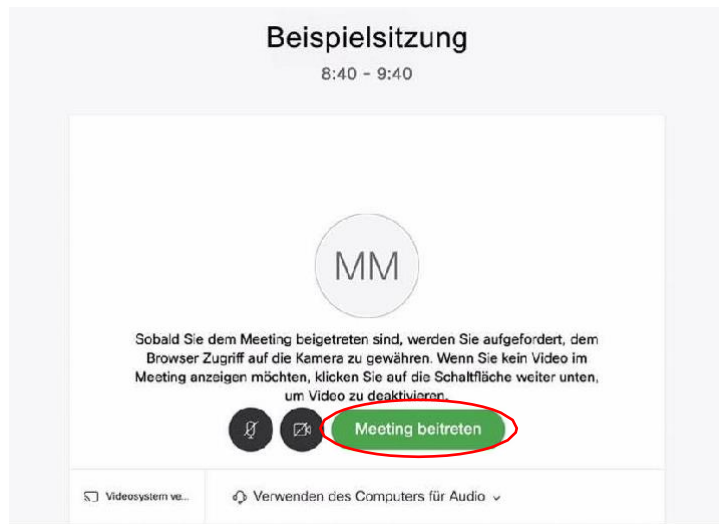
Beispielsitzung

8:40 - 9:40

MM

Sobald Sie dem Meeting beigetreten sind, werden Sie aufgefordert, dem Browser Zugriff auf die Kamera zu gewähren. Wenn Sie kein Video im Meeting anzeigen möchten, klicken Sie auf die Schaltfläche weiter unten, um Video zu deaktivieren.

Meeting beitreten

Videosystem ve...

Verwenden des Computers für Audio